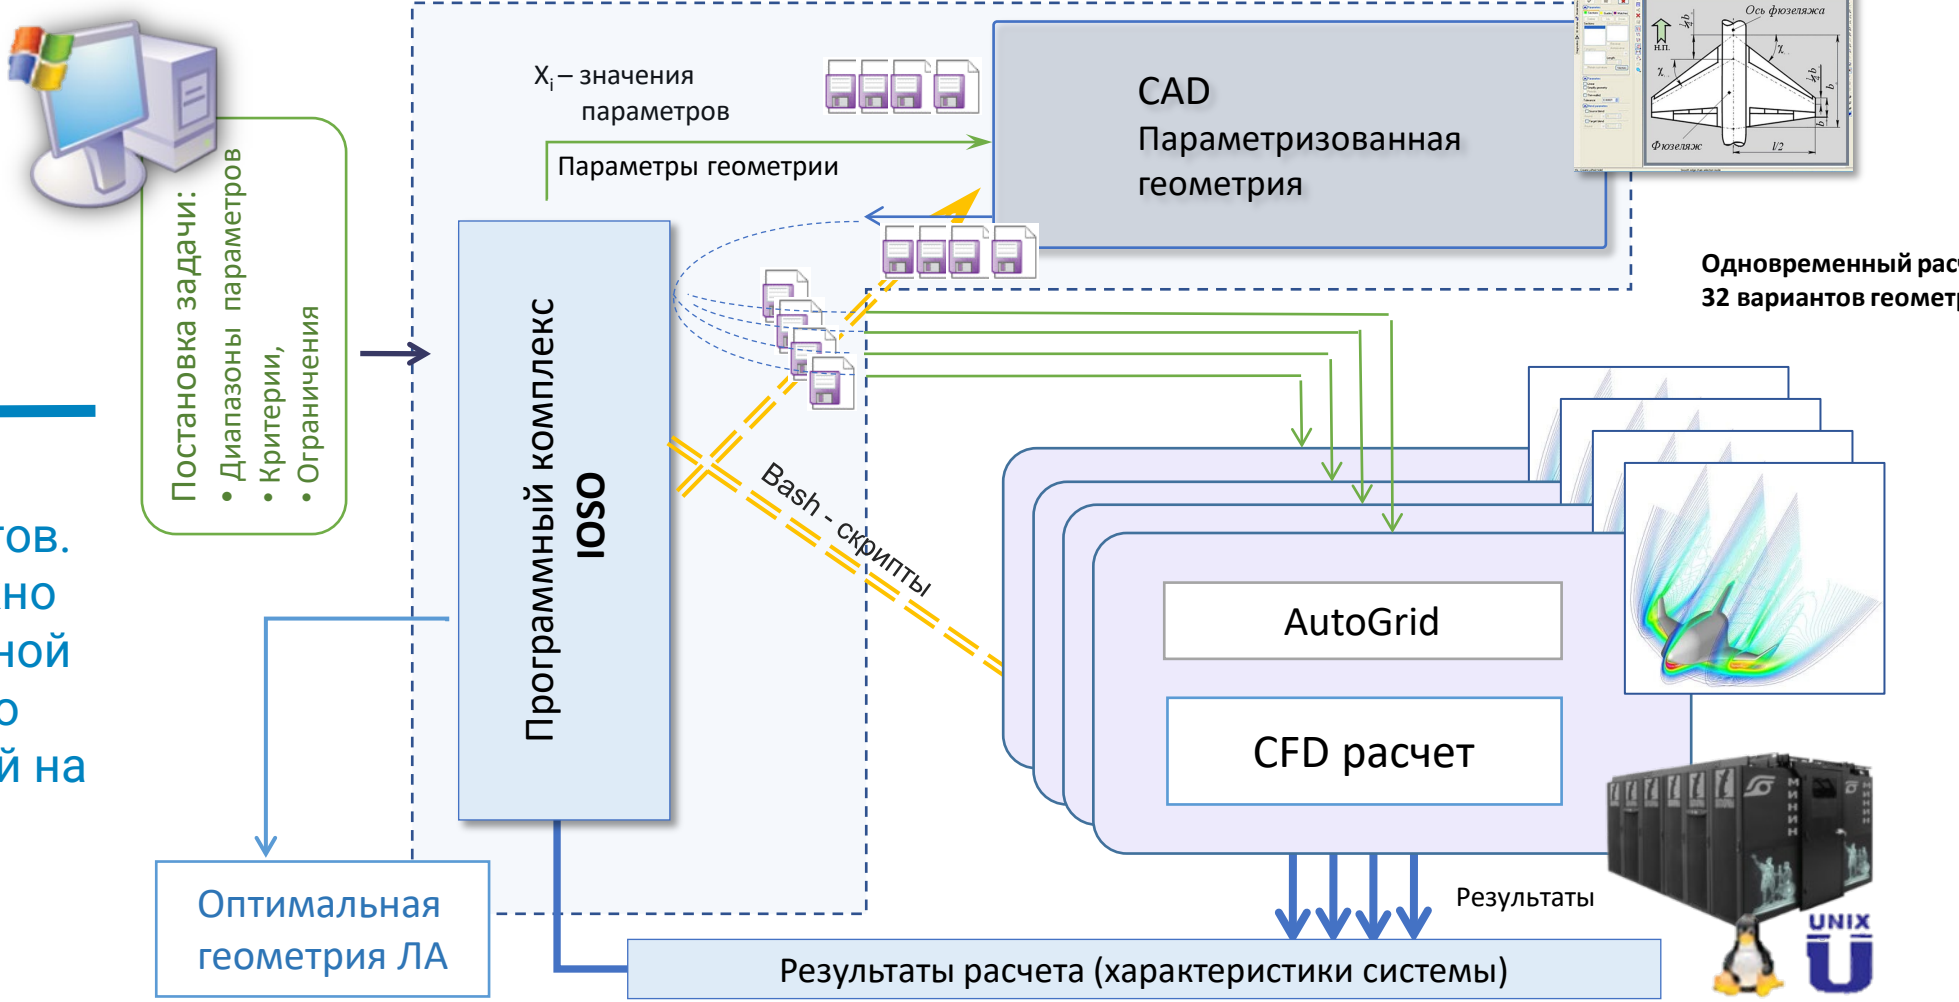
Постановка задачи:
• Диапазоны параметров
• Критерии,
• Ограничения

тов.
но
ной
о
й на

$X_i$ – значения параметров

Параметры геометрии

CAD
Параметризованная геометрия

Ось фюзеляжа
Н.П.
Фюзеляж
l/2

Одновременный рас
32 вариантов геомет

Программный комплекс
IOSO

Bash - скрипты

AutoGrid

CFD расчет

Результаты

UNIX

Оптимальная геометрия ЛА

Результаты расчета (характеристики системы)